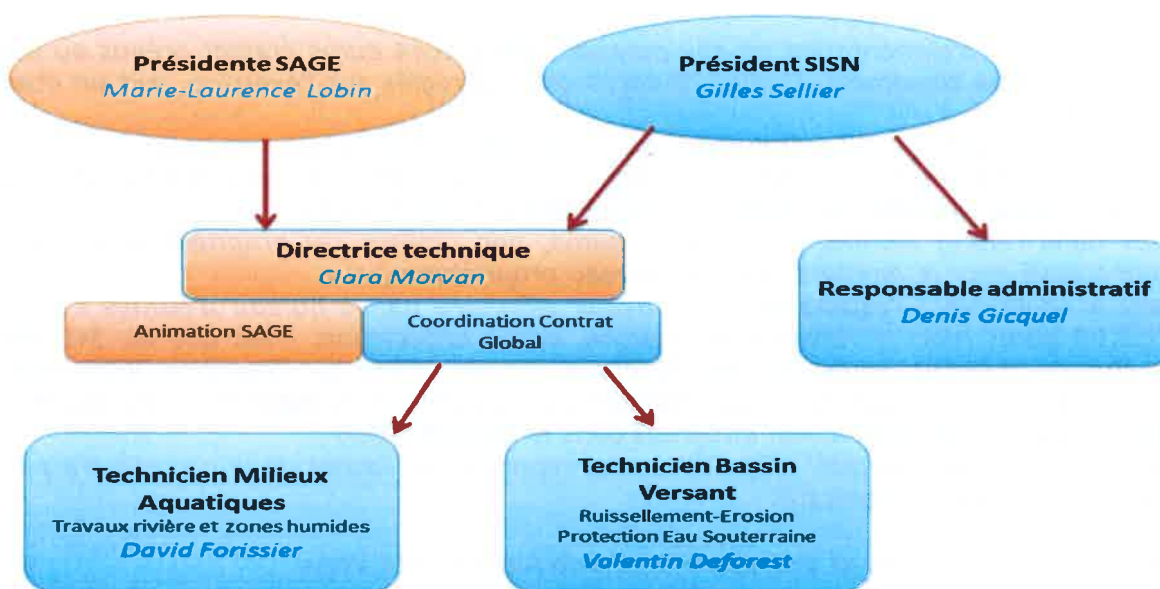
Présidente SAGE
Marie-Laurence Lobin

Président SISN
Gilles Sellier

Directrice technique
Clara Morvan

Animation SAGE

Coordination Contrat Global

Responsable administratif
Denis Gicquel

Technicien Milieux Aquatiques
Travaux rivière et zones humides
David Forissier

Technicien Bassin Versant
Ruissellement-Erosion
Protection Eau Souterraine
Valentin Deforest